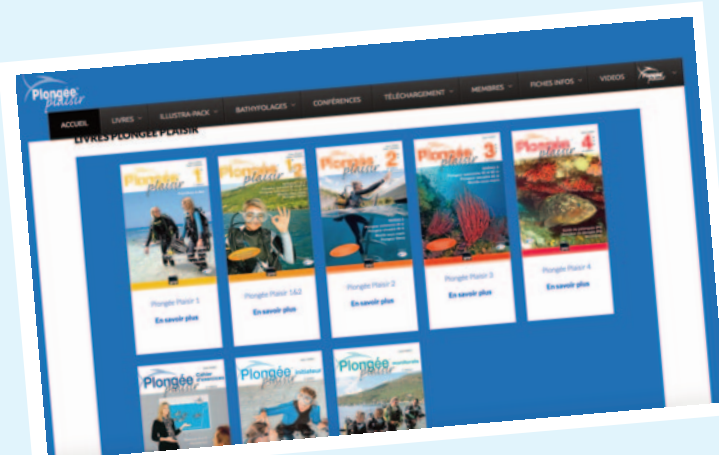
Plongée plaisir

ACCUEIL LIVRES ILLUSTRA-PACK BATHYFOLAGES CONFÉRENCES TÉLÉCHARGEMENT MEMBRES FICHES INFOS VIDEOS

LIVRES PLONGÉE PLAISIR

Plongée plaisir 1

Plongée Plaisir 1

En savoir plus

Plongée plaisir 1 2

Plongée Plaisir 1&2

En savoir plus

Plongée plaisir 2

Plongée Plaisir 2

En savoir plus

Plongée plaisir 3

Plongée Plaisir 3

En savoir plus

Plongée plaisir 4

Plongée Plaisir 4

En savoir plus

Plongée plaisir

Plongée plaisir

Plongée plaisir